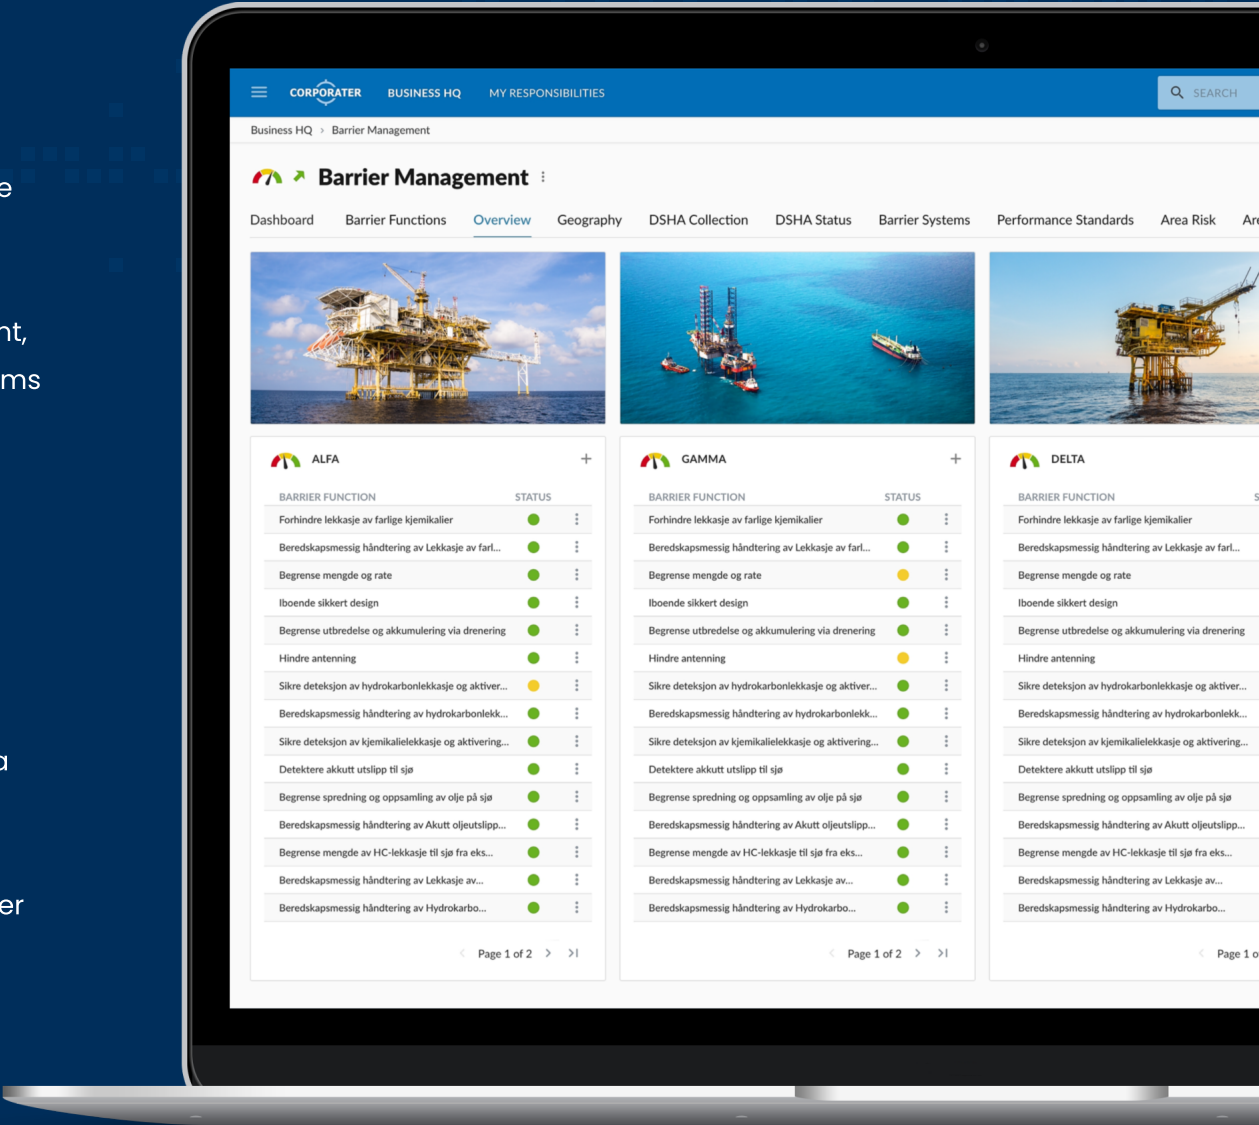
e

nt,
ms

a

er

CORPORATER BUSINESS HQ MY RESPONSIBILITIES SEARCH

Business HQ › Barrier Management

Barrier Management

Dashboard Barrier Functions Overview Geography DSHA Collection DSHA Status Barrier Systems Performance Standards Area Risk Ar

ALFA

| BARRIER FUNCTION | STATUS |
|---|---|
| Forhindre lekkasje av farlige kjemikalier | |
| Beredskapsmessig håndtering av Lekkasje av farl... | |
| Begrense mengde og rate | |
| Iboende sikkert design | |
| Begrense utbredelse og akkumulering via drenering | |
| Hindre antenning | |
| Sikre deteksjon av hydrokarbonlekkasje og aktiver... | |
| Beredskapsmessig håndtering av hydrokarbonlekk... | |
| Sikre deteksjon av kjemikalielekkasje og aktivering... | |
| Detektere akkutt utslipp til sjø | |
| Begrense spredning og oppsamling av olje på sjø | |
| Beredskapsmessig håndtering av Akutt oljeutslipp... | |
| Begrense mengde av HC-lekkasje til sjø fra eks... | |
| Beredskapsmessig håndtering av Lekkasje av... | |
| Beredskapsmessig håndtering av Hydrokarbo... | |

Page 1 of 2

GAMMA

| BARRIER FUNCTION | STATUS |
|---|---|
| Forhindre lekkasje av farlige kjemikalier | |
| Beredskapsmessig håndtering av Lekkasje av farl... | |
| Begrense mengde og rate | |
| Iboende sikkert design | |
| Begrense utbredelse og akkumulering via drenering | |
| Hindre antenning | |
| Sikre deteksjon av hydrokarbonlekkasje og aktiver... | |
| Beredskapsmessig håndtering av hydrokarbonlekk... | |
| Sikre deteksjon av kjemikalielekkasje og aktivering... | |
| Detektere akkutt utslipp til sjø | |
| Begrense spredning og oppsamling av olje på sjø | |
| Beredskapsmessig håndtering av Akutt oljeutslipp... | |
| Begrense mengde av HC-lekkasje til sjø fra eks... | |
| Beredskapsmessig håndtering av Lekkasje av... | |
| Beredskapsmessig håndtering av Hydrokarbo... | |

Page 1 of 2

DELTA

| BARRIER FUNCTION | S |
|---|---|
| Forhindre lekkasje av farlige kjemikalier | |
| Beredskapsmessig håndtering av Lekkasje av farl... | |
| Begrense mengde og rate | |
| Iboende sikkert design | |
| Begrense utbredelse og akkumulering via drenering | |
| Hindre antenning | |
| Sikre deteksjon av hydrokarbonlekkasje og aktiver... | |
| Beredskapsmessig håndtering av hydrokarbonlekk... | |
| Sikre deteksjon av kjemikalielekkasje og aktivering... | |
| Detektere akkutt utslipp til sjø | |
| Begrense spredning og oppsamling av olje på sjø | |
| Beredskapsmessig håndtering av Akutt oljeutslipp... | |
| Begrense mengde av HC-lekkasje til sjø fra eks... | |
| Beredskapsmessig håndtering av Lekkasje av... | |
| Beredskapsmessig håndtering av Hydrokarbo... | |

Page 1 o